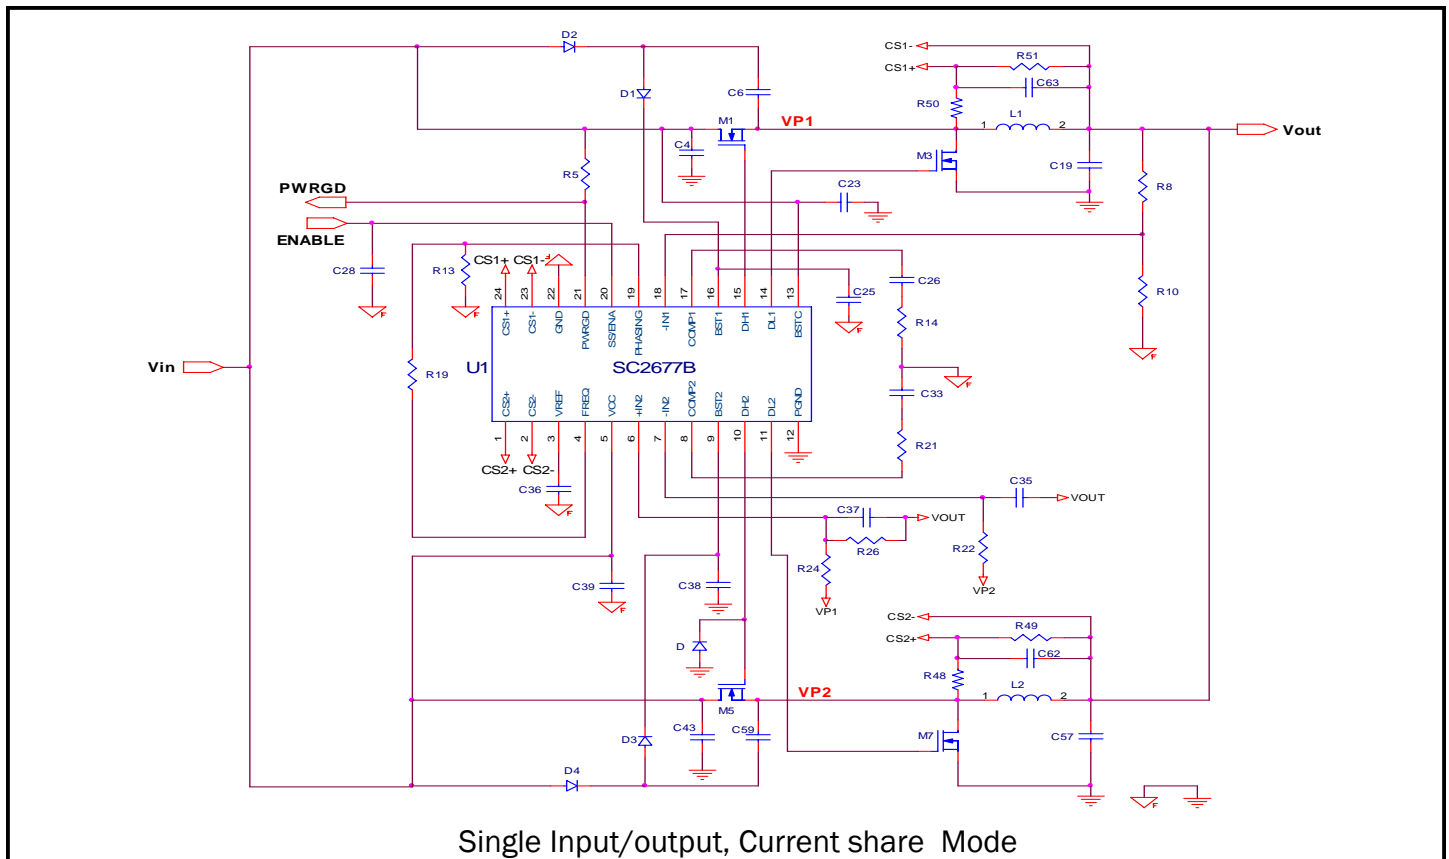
D2
CS1-
R51
CS1+
C63
D1
C6
R50
M1
VP1
1 L1 2
Vout
C4
M3
C19
R5
R8
C23
PWRGD
ENABLE
C26
C28
R13
CS1+ CS1-
24 23 22 21 20 19 18 17 16 15 14 13
C25
R10
CS1+ CS1- GND PWRGD SS/ENA PHASING -IN1 COMP1 BST1 DH1 DL1 BSTC
R14
Vin
R19
U1
SC2677B
CS2+ CS2- VREF FREQ VCC +IN2 -IN2 COMP2 BST2 DH2 DL2 PGND
C33
1 2 3 4 5 6 7 8 9 10 11 12
R21
CS2+ CS2-
C36
C35
VOUT
C37
VOUT
R26
R22
R24
VP2
VP1
C39
C38
CS2-
R49
CS2+
C62
D
R48
M5
VP2
1 L2 2
C43
C59
M7
C57
D3
D4
Single Input/output, Current share Mode